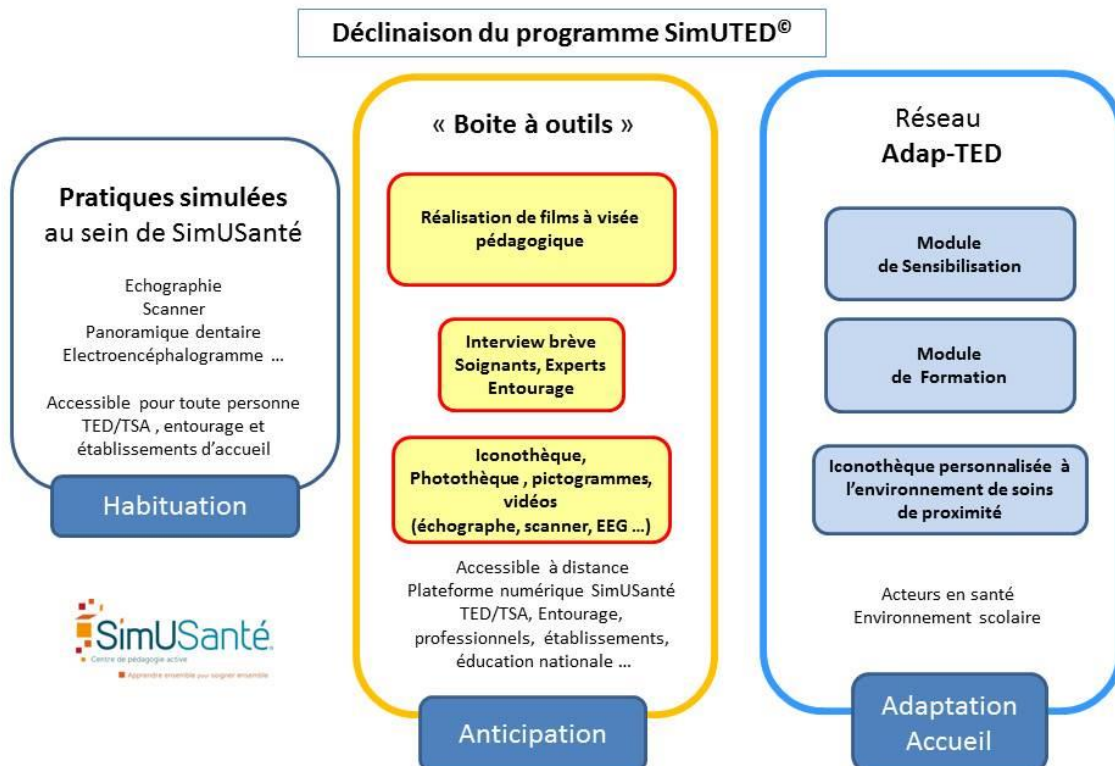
Déclinaison du programme SimUTED©

Pratiques simulées au sein de SimUSanté

Echographie
Scanner
Panoramique dentaire
Electroencéphalogramme ...

Accessible pour toute personne TED/TSA , entourage et établissements d'accueil

Habituation

SimUSanté
Centre de pédagogie active
Apprendre ensemble pour soigner ensemble

« Boite à outils »

Réalisation de films à visée pédagogique

Interview brève
Soignants, Experts
Entourage

Iconothèque,
Photothèque , pictogrammes,
vidéos
(échographe, scanner, EEG ...)

Accessible à distance
Plateforme numérique SimUSanté
TED/TSA, Entourage,
professionnels, établissements,
éducation nationale ...

Anticipation

Réseau
Adap-TED

Module
de Sensibilisation

Module
de Formation

Iconothèque personnalisée à l'environnement de soins de proximité

Acteurs en santé
Environnement scolaire

Adaptation
Accueil